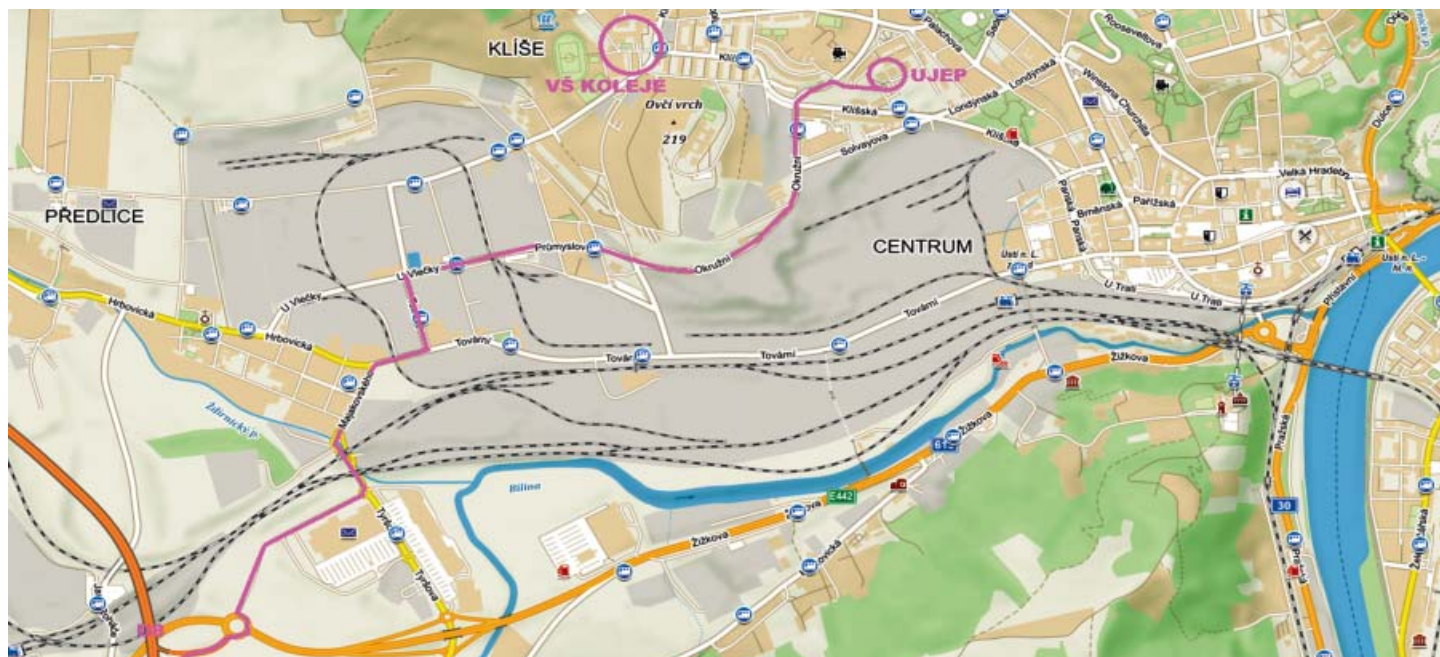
KLÍŠE
VŠ KOLEJE
UJEP
Ovčí vrch
219
Klíšská
Londýnská
Londýnská
Roosveltova
Winstona Churchilla
Palachova
Klíšská
Solvayova
Okružní
Okružní
Průmyslová
U Vlečky
U Vlečky
Továrni
Továrni
Továrni
Továrni
Hrbovická
Hrbovická
PŘEDLICE
CENTRUM
Pařížská
Pařížská
Brněnská
Velká Hradební
Ústí n. L.
U Trati
U Trati
Přístavní
Žižkova
Žižkova
Žižkova
Žižkova
Mezi mosty
Žďárnický p.
Bílina
E442
613
Tyršova
Tyršova
Pražská
Pražská
30
Dvořákova
Ústí n. L.